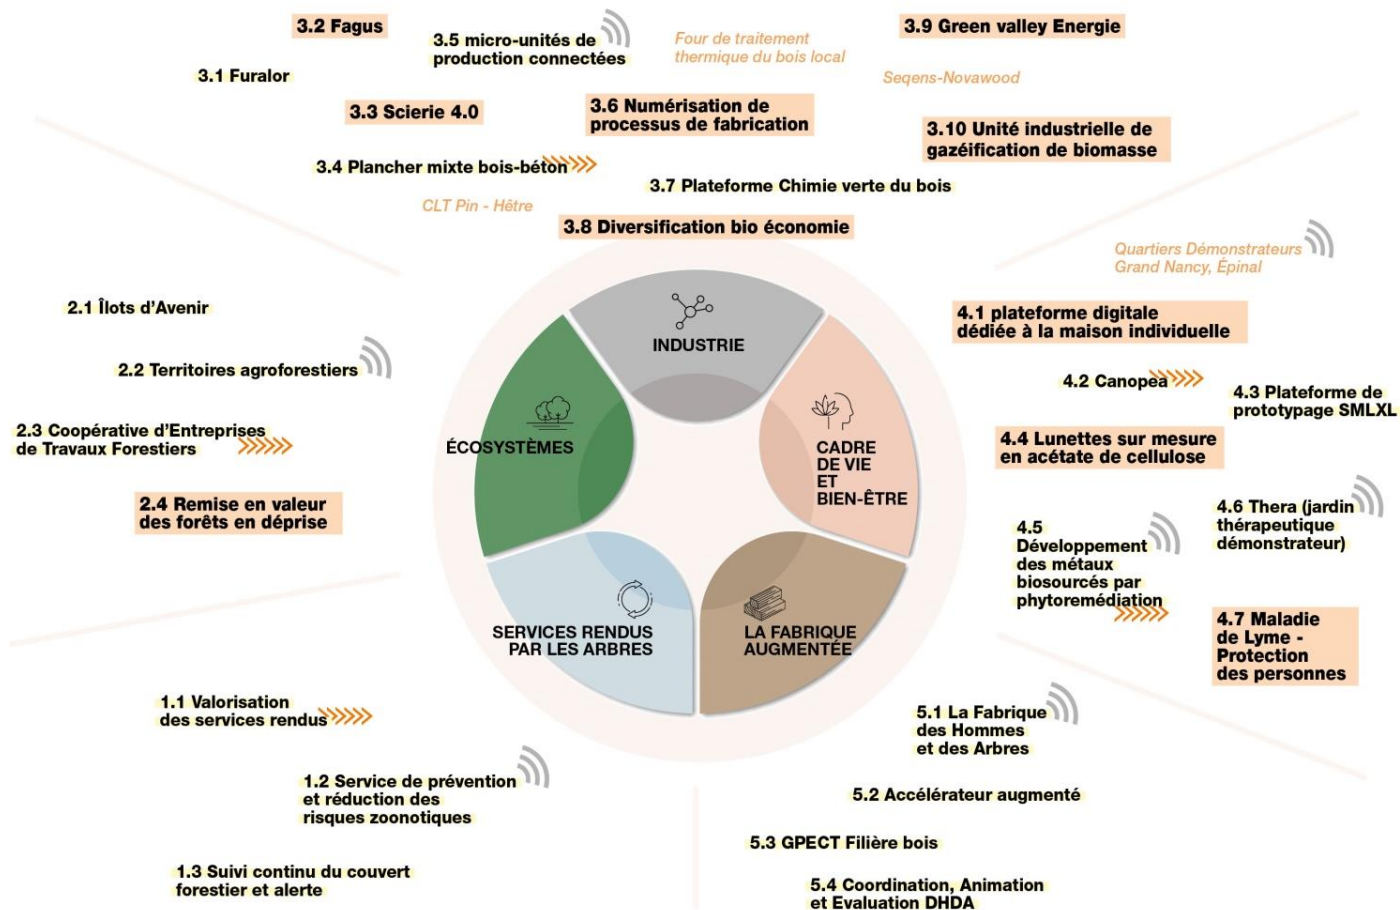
3.2 Fagus

3.5 micro-unités de production connectées

Four de traitement thermique du bois local

3.9 Green valley Energie

3.1 Furalor

Seqens-Novawood

3.3 Scierie 4.0

3.6 Numérisation de processus de fabrication

3.10 Unité industrielle de gazéification de biomasse

3.4 Plancher mixte bois-béton

3.7 Plateforme Chimie verte du bois

CLT Pin - Hêtre

3.8 Diversification bio économie

Quartiers Démonstrateurs Grand Nancy, Épinal

2.1 Îlots d'Avenir

4.1 plateforme digitale dédiée à la maison individuelle

INDUSTRIE

2.2 Territoires agroforestiers

4.2 Canopea

4.3 Plateforme de prototypage SMLXL

2.3 Coopérative d'Entreprises de Travaux Forestiers

ÉCOSYSTÈMES

CADRE DE VIE ET BIEN-ÊTRE

4.4 Lunettes sur mesure en acétate de cellulose

2.4 Remise en valeur des forêts en déprise

4.6 Thera (jardin thérapeutique démonstrateur)

4.5 Développement des métaux biosourcés par phytoremédiation

SERVICES RENDUS PAR LES ARBRES

LA FABRIQUE AUGMENTÉE

4.7 Maladie de Lyme - Protection des personnes

1.1 Valorisation des services rendus

5.1 La Fabrique des Hommes et des Arbres

1.2 Service de prévention et réduction des risques zoonotiques

5.2 Accélérateur augmenté

5.3 GPECT Filière bois

1.3 Suivi continu du couvert forestier et alerte

5.4 Coordination, Animation et Evaluation DHDA